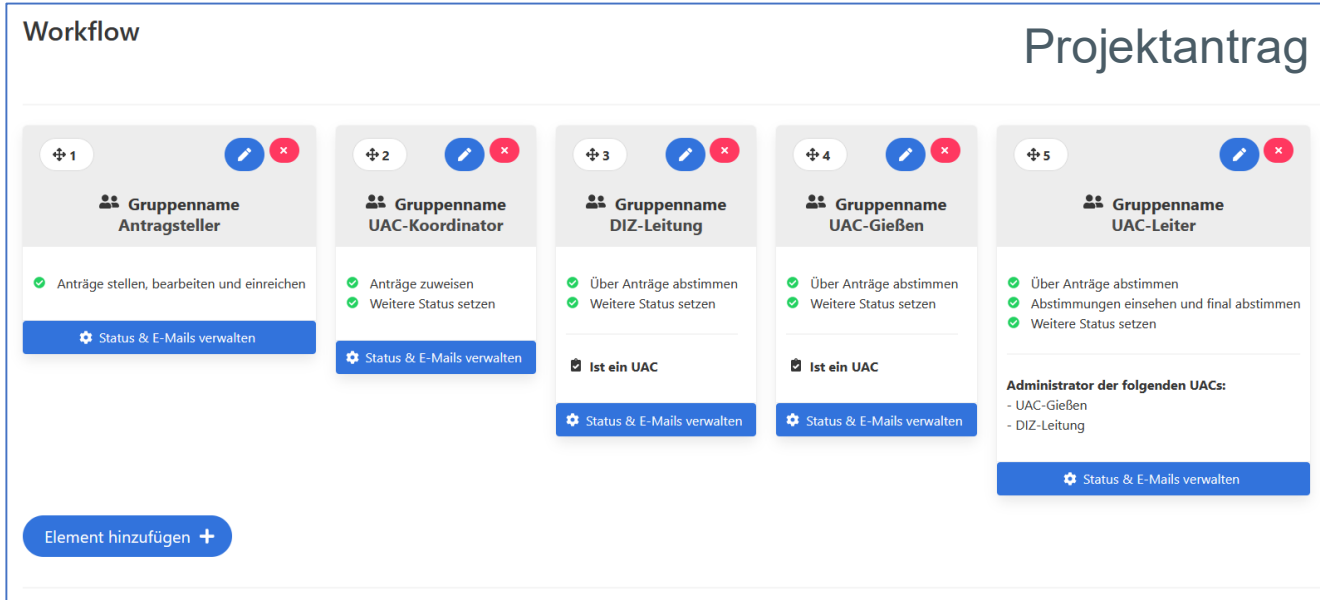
Workflow

Projektantrag

1

Gruppenname
Antragsteller

Anträge stellen, bearbeiten und einreichen

Status & E-Mails verwalten

2

Gruppenname
UAC-Koordinator

Anträge zuweisen
Weitere Status setzen

Status & E-Mails verwalten

3

Gruppenname
DIZ-Leitung

Über Anträge abstimmen
Weitere Status setzen

Ist ein UAC

Status & E-Mails verwalten

4

Gruppenname
UAC-Gießen

Über Anträge abstimmen
Weitere Status setzen

Ist ein UAC

Status & E-Mails verwalten

5

Gruppenname
UAC-Leiter

Über Anträge abstimmen
Abstimmungen einsehen und final abstimmen
Weitere Status setzen

Administrator der folgenden UACs:
- UAC-Gießen
- DIZ-Leitung

Status & E-Mails verwalten

Element hinzufügen